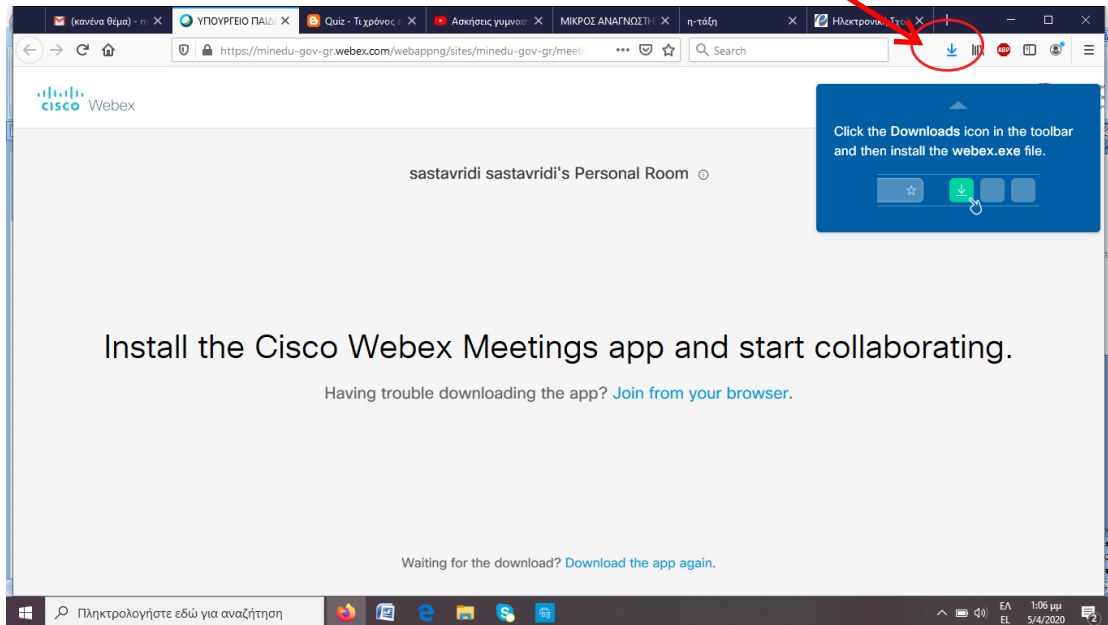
(κανένα θέμα) - m ✕ | ΥΠΟΥΡΓΕΙΟ ΠΑΙΔΙ ✕ | Quiz - Τι χρόνος ε ✕ | Ασκήσεις γυμναστ ✕ | ΜΙΚΡΟΣ ΑΝΑΓΝΩΣΤΗ ✕ | η-τάξη ✕ | Ηλεκτρονική Τ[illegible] ✕ | +

https://minedu-gov-gr.webex.com/webappng/sites/minedu-gov-gr/meeti ··· Search

ABP

cisco Webex

Click the Downloads icon in the toolbar and then install the webex.exe file.

sastavridi sastavridi's Personal Room

Install the Cisco Webex Meetings app and start collaborating.

Having trouble downloading the app? Join from your browser.

Waiting for the download? Download the app again.

Πληκτρολογήστε εδώ για αναζήτηση

ΕΛ EL 1:06 μμ 5/4/2020 2